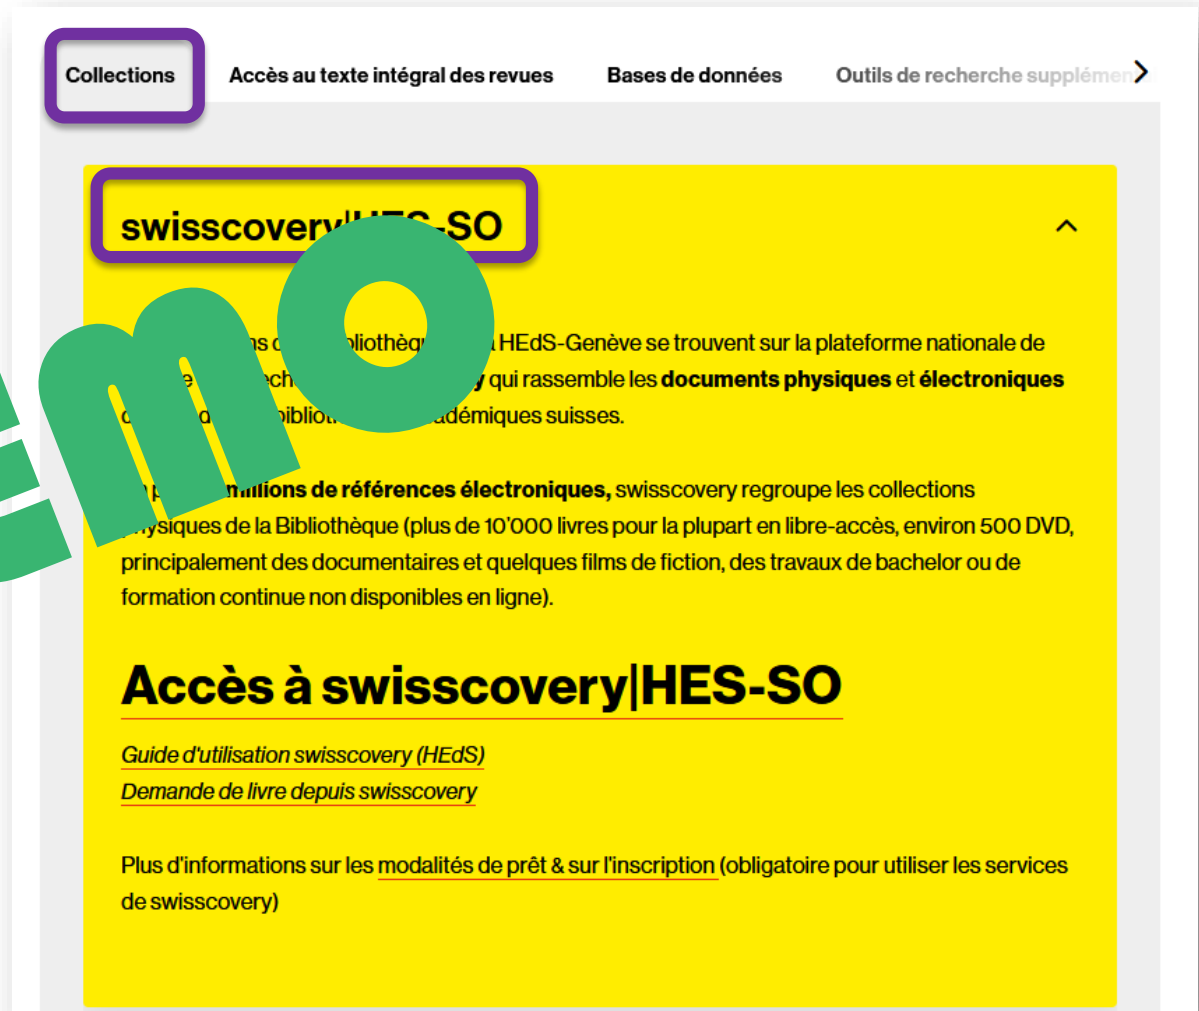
Collections | Accès au texte intégral des revues | Bases de données | Outils de recherche suppléme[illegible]

swisscovery|H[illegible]-SO

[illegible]ns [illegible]bliothèq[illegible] HEdS-Genève se trouvent sur la plateforme nationale de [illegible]e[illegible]ch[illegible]y qui rassemble les **documents physiques** et **électroniques** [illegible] bibliot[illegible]adémiques suisses.

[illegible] p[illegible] **millions de références électroniques,** swisscovery regroupe les collections physiques de la Bibliothèque (plus de 10'000 livres pour la plupart en libre-accès, environ 500 DVD, principalement des documentaires et quelques films de fiction, des travaux de bachelor ou de formation continue non disponibles en ligne).

MO

Accès à swisscovery|HES-SO

Guide d'utilisation swisscovery (HEdS)
Demande de livre depuis swisscovery

Plus d'informations sur les modalités de prêt & sur l'inscription (obligatoire pour utiliser les services de swisscovery)